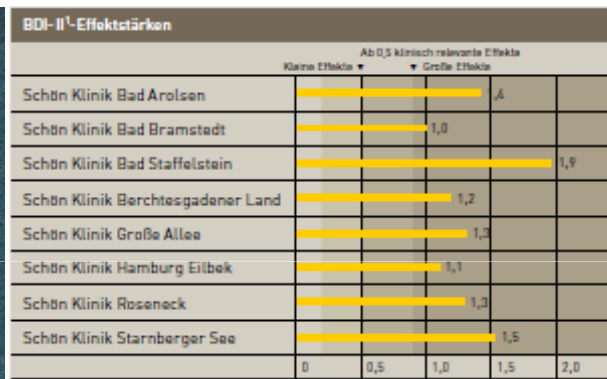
BDI-II¹-Effektstärken

Ab 0,5 klinisch relevante Effekte
Kleine Effekte ▼ ▼ Große Effekte

| | |
|---|---|
| Schön Klinik Bad Arolsen | ,4 |
| Schön Klinik Bad Bramstedt | 1,0 |
| Schön Klinik Bad Staffelstein | 1,9 |
| Schön Klinik Berchtesgadener Land | 1,2 |
| Schön Klinik Große Allee | 1,3 |
| Schön Klinik Hamburg Eilbek | 1,1 |
| Schön Klinik Roseneck | 1,3 |
| Schön Klinik Starnberger See | 1,5 |

0 0,5 1,0 1,5 2,0